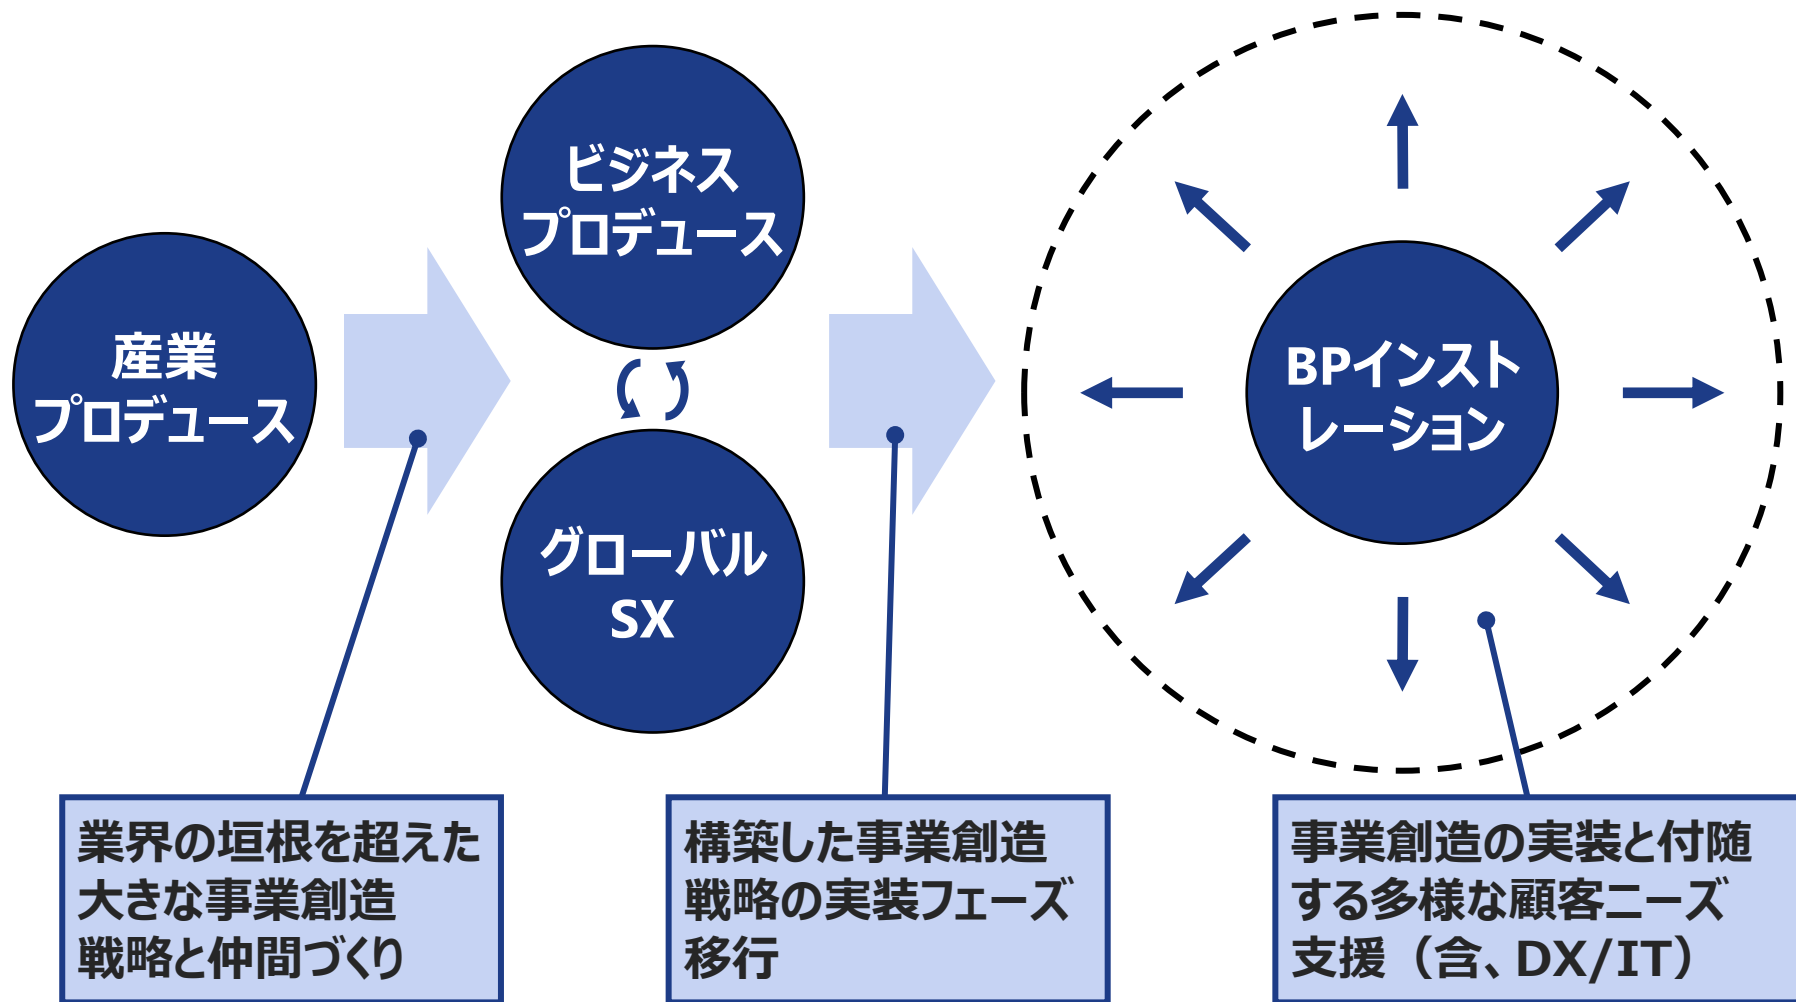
産業
プロデュース

ビジネス
プロデュース

グローバル
SX

BPインスト
レーション

業界の垣根を超えた
大きな事業創造
戦略と仲間づくり

構築した事業創造
戦略の実装フェーズ
移行

事業創造の実装と付随
する多様な顧客ニーズ
支援（含、DX/IT）